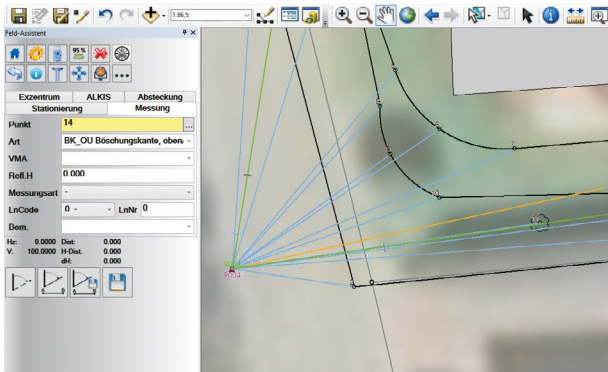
1:86,5

Feld-Assistent

95 %

Exzentrum | ALKIS | Absteckung
Stationierung | Messung

Punkt 14
Art BK_OU Böschungskante, obere
VMA
Refl.H 0.000
Messungsart -
LnCode 0 - LnNr 0
Bem.

Hz: 0.0000 Dist: 0.000
V: 100.0000 H-Dist. 0.000
dH: 0.000